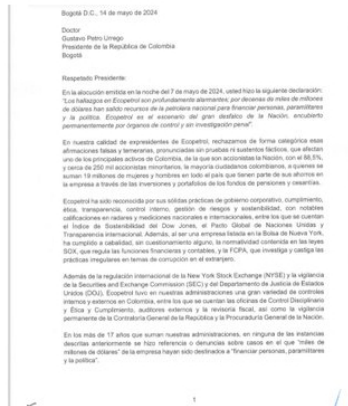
Bogotá D.C., 14 de mayo de 2024

Doctor
Gustavo Petro Urrego
Presidente de la República de Colombia
Bogotá

Respetado Presidente:

En la alocución emitida en la noche del 7 de mayo de 2024, usted hizo la siguiente declaración: "Los hallazgos en Ecopetrol son profundamente alarmantes, por decenas de miles de millones de dólares han salido recursos de la petrolera nacional para financiar personas, paramilitares y la política. Ecopetrol es el escenario del gran desfalco de la Nación, encubierto permanentemente por órganos de control y sin investigación penal".

En nuestra calidad de expresidentes de Ecopetrol, rechazamos de forma categórica esas afirmaciones falsas y temerarias, pronunciadas sin pruebas ni sustentos fácticos, que afectan uno de los principales activos de Colombia, de la que son accionistas la Nación, con el 88,5%, y cerca de 250 mil accionistas minoritarios, la mayoría ciudadanos colombianos, a quienes se suman 18 millones de mujeres y hombres en todo el país que tienen parte de sus ahorros en la empresa a través de las inversiones y portafolios de los fondos de pensiones y cesantías.

Ecopetrol ha sido reconocido por sus sólidas prácticas de gobierno corporativo, cumplimiento, ética, transparencia, control interno, gestión de riesgos y sostenibilidad, con notables calificaciones en rádares y mediciones nacionales e internacionales, entre los que se cuentan el Índice de Sostenibilidad del Dow Jones, el Pacto Global de Naciones Unidas y Transparencia Internacional. Además, al ser una empresa listada en la Bolsa de Nueva York, ha cumplido a cabalidad, sin cuestionamiento alguno, la normatividad contenida en las leyes SOX, que regula las funciones financieras y contables, y la FCPA, que investiga y castiga las prácticas irregulares en temas de corrupción en el extranjero.

Además de la regulación internacional de la New York Stock Exchange (NYSE) y la vigilancia de la Securities and Exchange Commission (SEC) y del Departamento de Justicia de Estados Unidos (DOJ), Ecopetrol tuvo en nuestras administraciones una gran variedad de controles internos y externos en Colombia, entre los que se cuentan las oficinas de Control Disciplinario y Ética y Cumplimiento, auditores externos y la revisoría fiscal, así como la vigilancia permanente de la Contraloría General de la República y la Procuraduría General de la Nación.

En los más de 17 años que suman nuestras administraciones, en ninguna de las instancias descritas anteriormente se hizo referencia o denuncias sobre casos en el que "miles de millones de dólares" de la empresa hayan sido destinados a "financiar personas, paramilitares y la política".

1